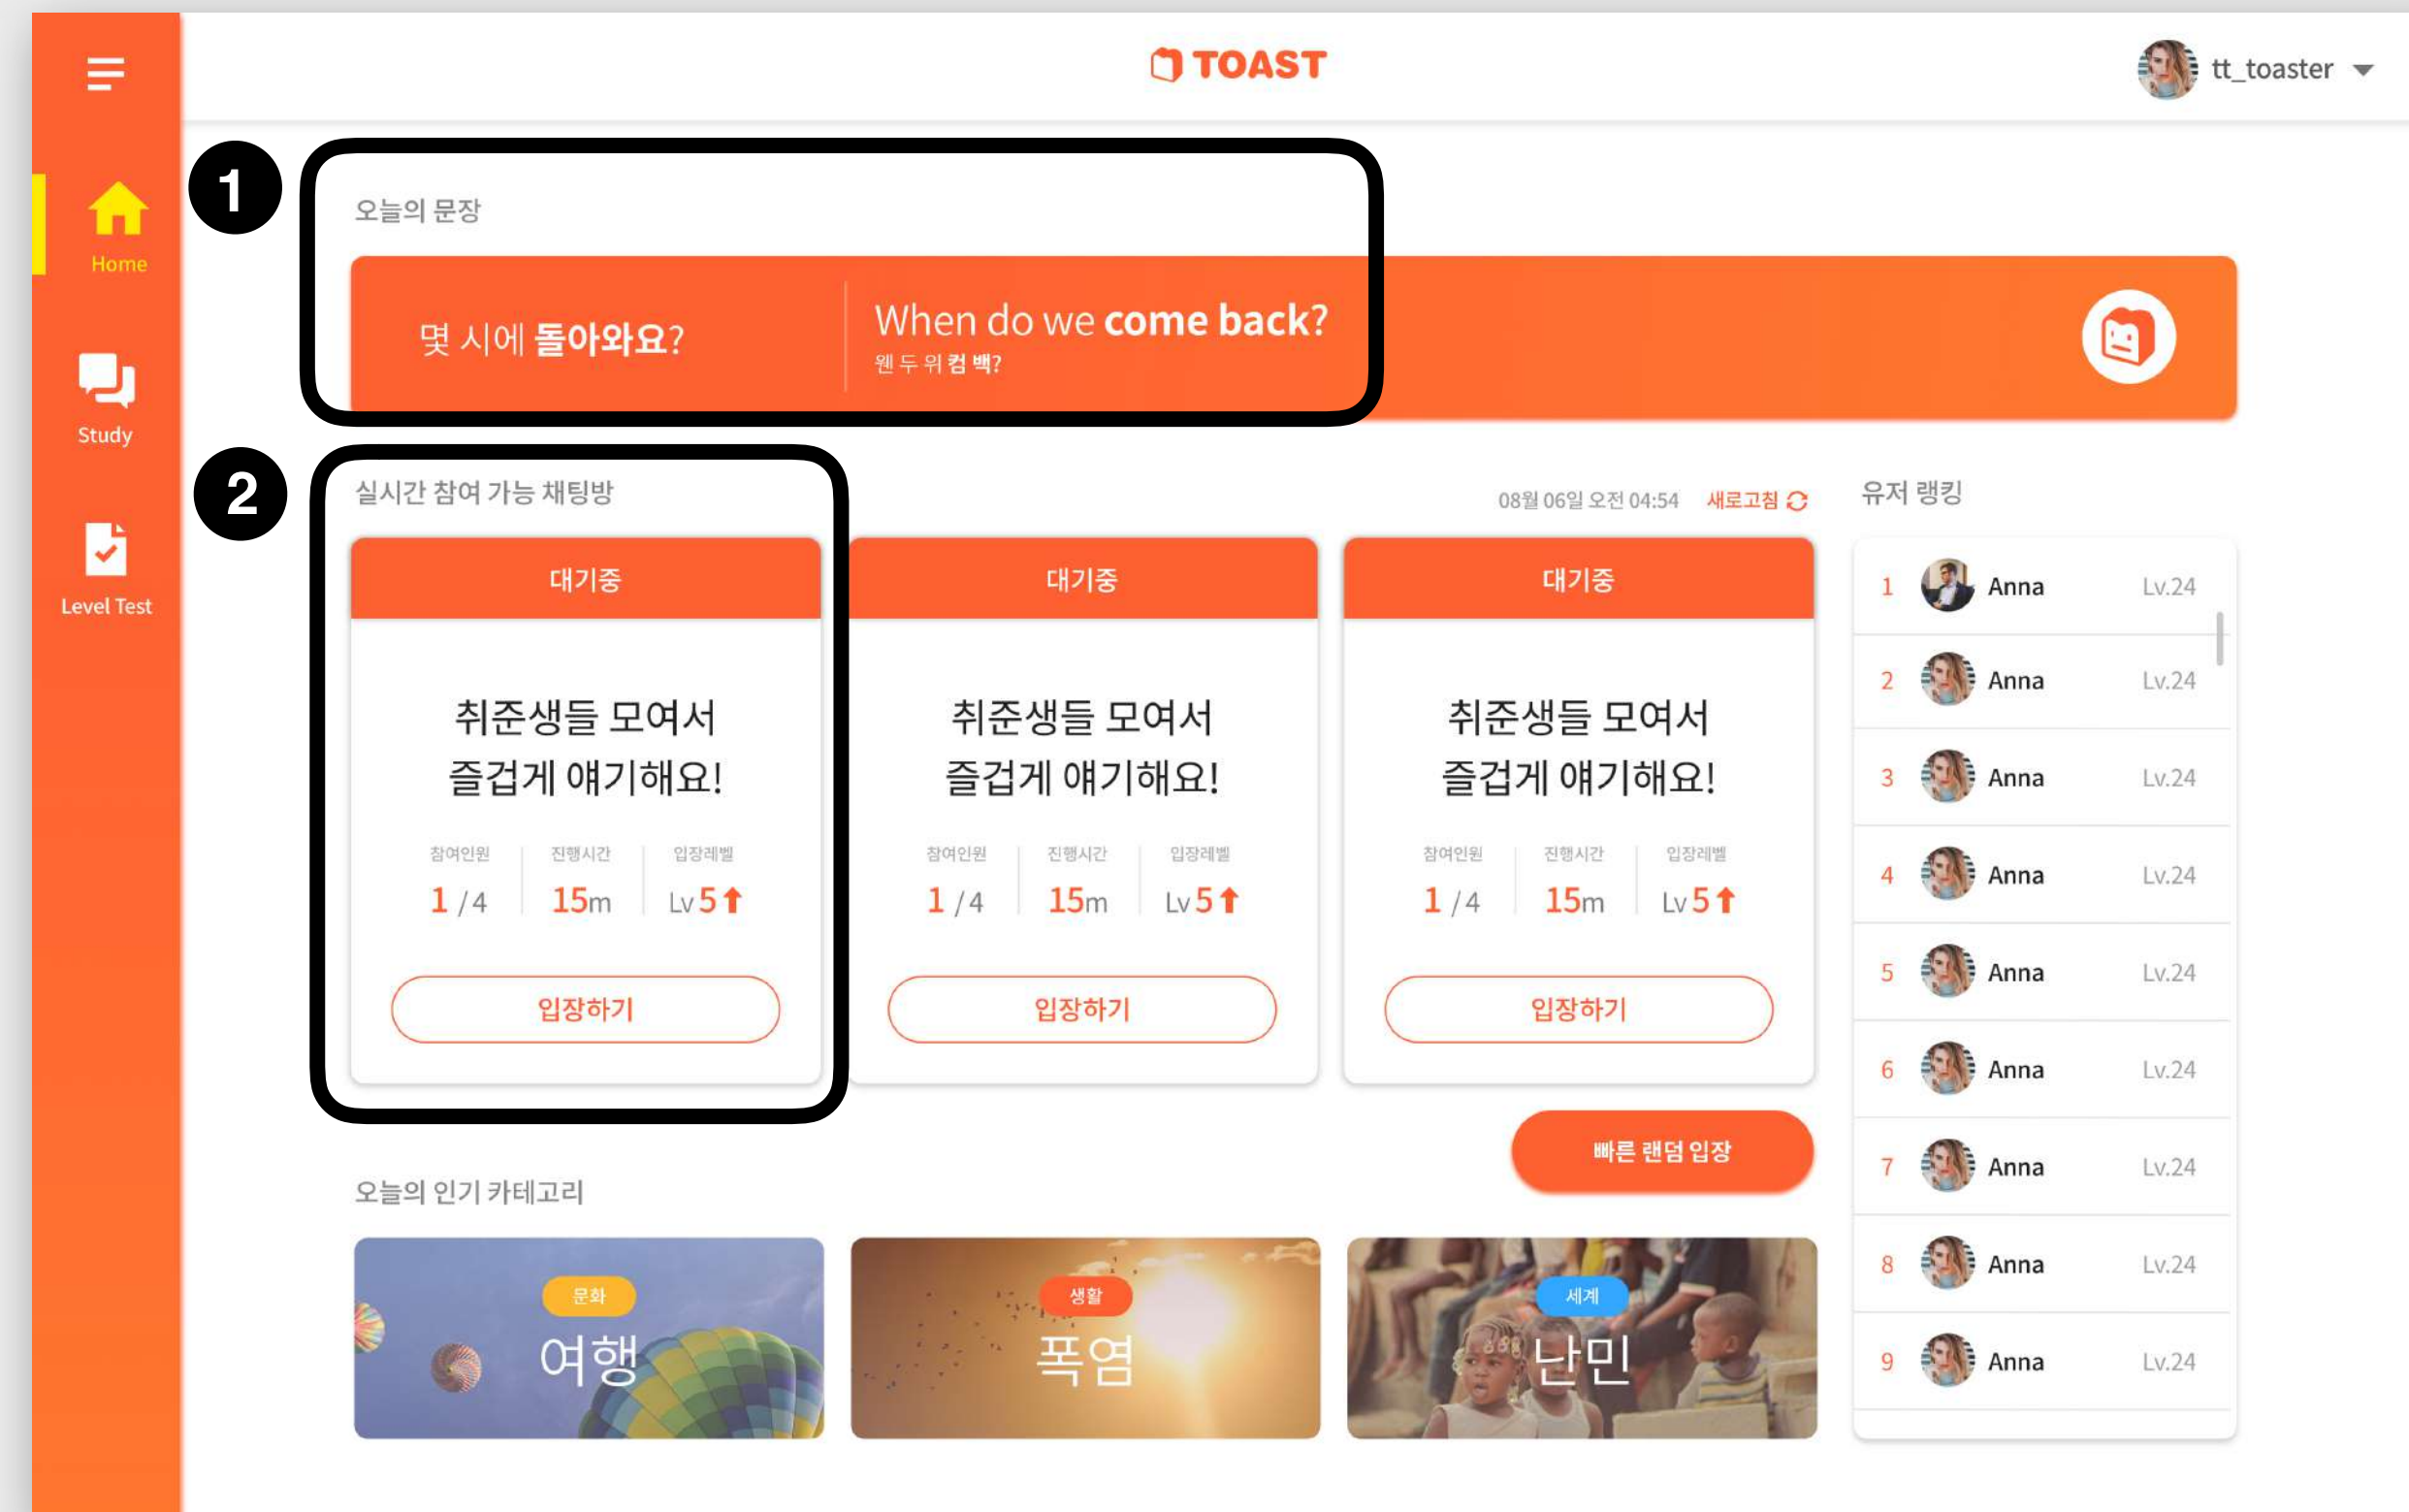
TOAST

tt_toaster

Home

Study

Level Test

1

오늘의 문장

몇 시에 돌아와요?

When do we come back?
웬 두 위 컴 백?

2

실시간 참여 가능 채팅방

08월 06일 오전 04:54 새로고침

대기중

취준생들 모여서 즐겁게 얘기해요!

| 참여인원 | 진행시간 | 입장레벨 |
|---|---|---|
| 1 / 4 | 15m | Lv 5 |

입장하기

대기중

취준생들 모여서 즐겁게 얘기해요!

| 참여인원 | 진행시간 | 입장레벨 |
|---|---|---|
| 1 / 4 | 15m | Lv 5 |

입장하기

대기중

취준생들 모여서 즐겁게 얘기해요!

| 참여인원 | 진행시간 | 입장레벨 |
|---|---|---|
| 1 / 4 | 15m | Lv 5 |

입장하기

빠른 랜덤 입장

유저 랭킹

| 1 | Anna | Lv.24 |
|---|---|---|
| 2 | Anna | Lv.24 |
| 3 | Anna | Lv.24 |
| 4 | Anna | Lv.24 |
| 5 | Anna | Lv.24 |
| 6 | Anna | Lv.24 |
| 7 | Anna | Lv.24 |
| 8 | Anna | Lv.24 |
| 9 | Anna | Lv.24 |

오늘의 인기 카테고리

문화
여행

생활
폭염

세계
난민